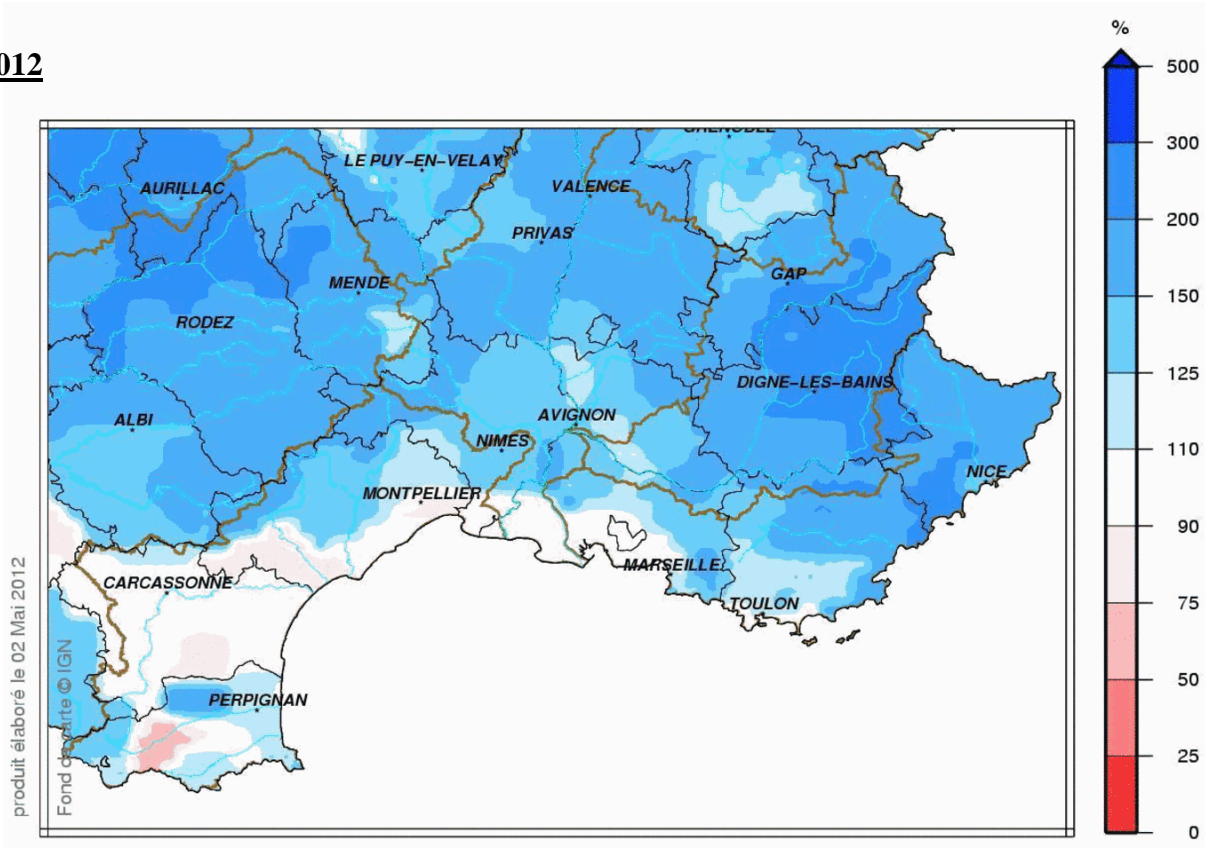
012

%
500
300
200
150
125
110
90
75
50
25
0

GRENOBLE
LE PUY-EN-VELAY
AURILLAC
VALENCE
PRIVAS
GAP
MENDE
RODEZ
DIGNE-LES-BAINS
ALBI
AVIGNON
NIMES
NICE
MONTPELLIER
MARSEILLE
CARCASSONNE
TOULON
PERPIGNAN

produit élaboré le 02 Mai 2012
Fond de carte © IGN